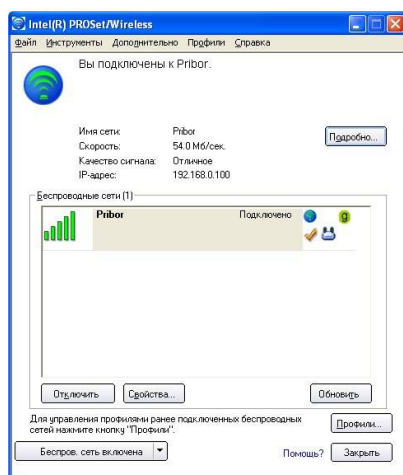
Intel(R) PROSet/Wireless

Файл Инструменты Дополнительно Профили Справка

Вы подключены к Pribor.

Имя сети: Pribor
Скорость: 54.0 Мб/сек.
Качество сигнала: Отличное
IP-адрес: 192.168.0.100

Подробно...

Беспроводные сети (1)

| Pribor | Подключено | g |
|---|---|---|

Отключить Свойства... Обновить

Для управления профилями ранее подключенных беспроводных сетей нажмите кнопку "Профили".

Профили...

Беспров. сеть включена

Помощь? Закрыть